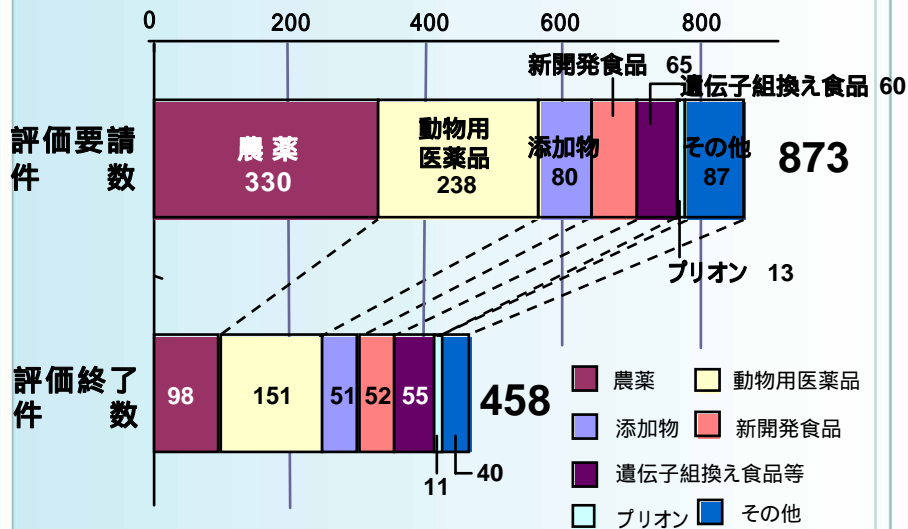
0 200 400 600 800

評価要請件数

農薬 330

動物用医薬品 238

添加物 80

新開発食品 65

遺伝子組換え食品 60

その他 87

873

プリオン 13

評価終了件数

98

151

51

52

55

11

40

458

農薬

動物用医薬品

添加物

新開発食品

遺伝子組換え食品等

プリオン

その他